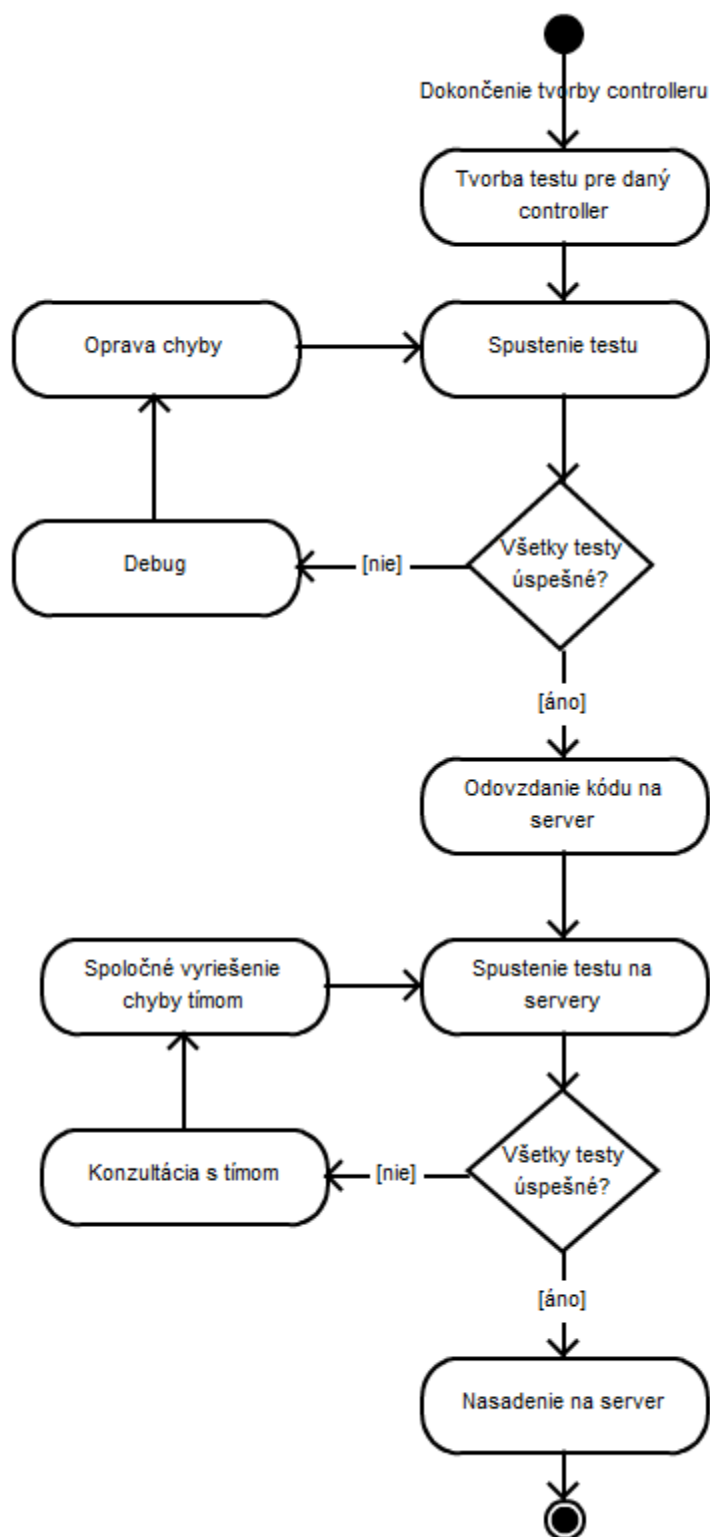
Dokončenie tvorby controlleru

Tvorba testu pre daný controller

Oprava chyby

Spustenie testu

Debug

[nie]

Všetky testy úspešné?

[áno]

Odovzdanie kódu na server

Spoločné vyriešenie chyby tímom

Spustenie testu na servery

Konzultácia s tímom

[nie]

Všetky testy úspešné?

[áno]

Nasadenie na server